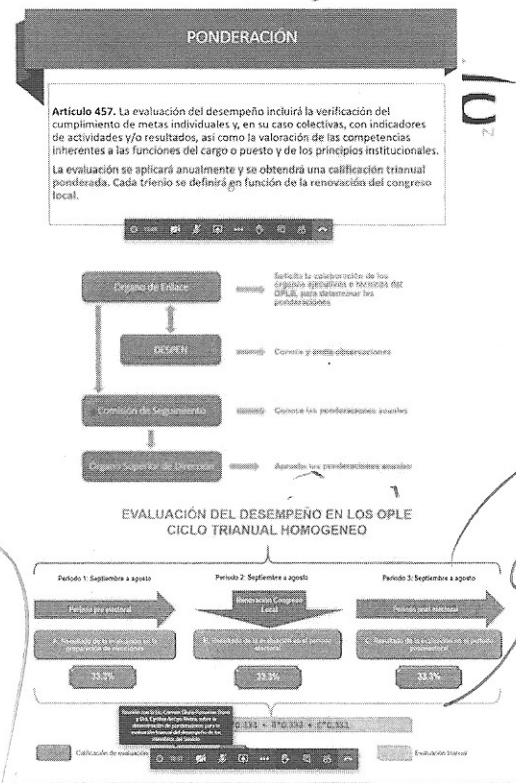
PONDERACIÓN

Artículo 457. La evaluación del desempeño incluirá la verificación del cumplimiento de metas individuales y, en su caso colectivas, con indicadores de actividades y/o resultados, así como la valoración de las competencias inherentes a las funciones del cargo o puesto y de los principios institucionales.

La evaluación se aplicará anualmente y se obtendrá una calificación trianual ponderada. Cada trienio se definirá en función de la renovación del congreso local.

Órgano de Enlace

Solicita la colaboración de los órganos ejecutivos o técnicos del OPLE, para determinar las ponderaciones

DESPEN

Conoce y emite observaciones

Comisión de Seguimiento

Conoce las ponderaciones anuales

Órgano Superior de Dirección

Aprueba las ponderaciones anuales

EVALUACIÓN DEL DESEMPEÑO EN LOS OPLE
CICLO TRIANUAL HOMOGENEO

Periodo 1: Septiembre a agosto

Periodo 2: Septiembre a agosto

Periodo 3: Septiembre a agosto

Periodo pre electoral

Renovación Congreso Local

Periodo post electoral

A. Resultado de la evaluación en la preparación de elecciones

B. Resultado de la evaluación en el periodo electoral

C. Resultado de la evaluación en el periodo postelectoral

33.3%

33.3%

33.3%

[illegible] C*0.333 + B*0.333 + C*0.333

Calificación de evaluación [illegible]

Evaluación trianual

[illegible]